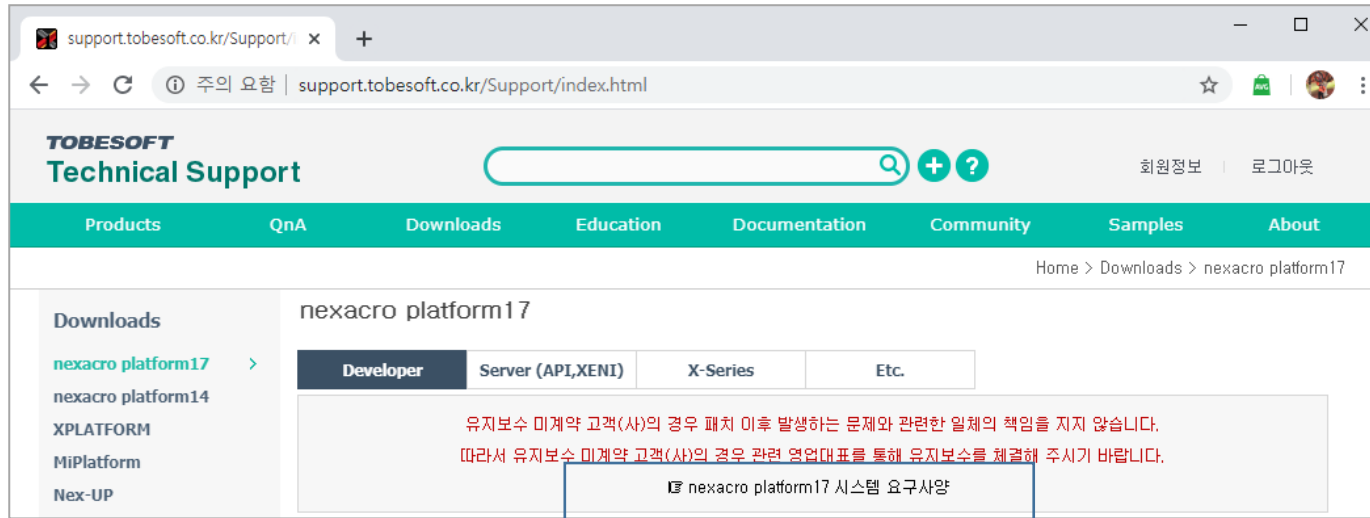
support.tobesoft.co.kr/Support/i ×
+

주의 요함 | support.tobesoft.co.kr/Support/index.html

TOBESOFT
Technical Support

회원정보 | 로그아웃

Products QnA Downloads Education Documentation Community Samples About

Home > Downloads > nexacro platform17

Downloads

nexacro platform17 >
nexacro platform14
XPLATFORM
MiPlatform
Nex-UP

nexacro platform17

| Developer | Server (API,XENI) | X-Series | Etc. |
|---|---|---|---|

유지보수 미계약 고객(사)의 경우 패치 이후 발생하는 문제와 관련한 일체의 책임을 지지 않습니다.
따라서 유지보수 미계약 고객(사)의 경우 관련 영업대표를 통해 유지보수를 체결해 주시기 바랍니다.

☞ nexacro platform17 시스템 요구사양